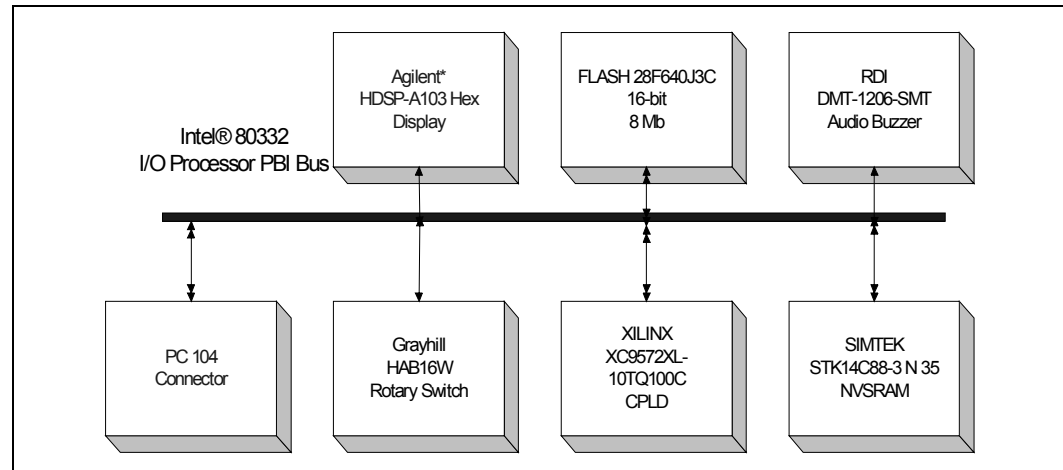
Agilent*
HDSP-A103 Hex
Display

FLASH 28F640J3C
16-bit
8 Mb

RDI
DMT-1206-SMT
Audio Buzzer

Intel® 80332
I/O Processor PBI Bus

PC 104
Connector

Grayhill
HAB16W
Rotary Switch

XILINX
XC9572XL-
10TQ100C
CPLD

SIMTEK
STK14C88-3 N 35
NVSRAM